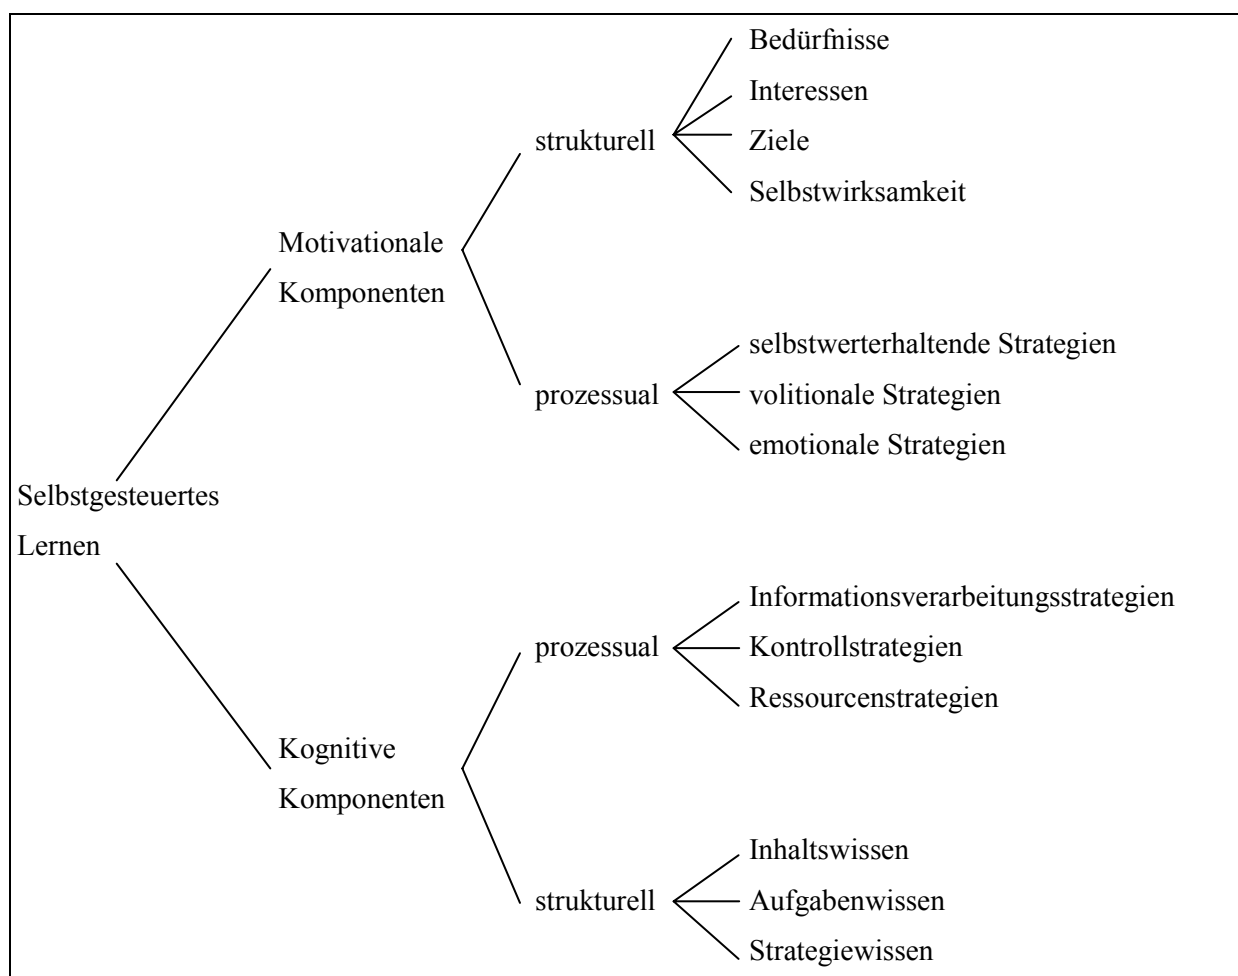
Selbstgesteuertes Lernen

Motivationale Komponenten

strukturell

Bedürfnisse

Interessen

Ziele

Selbstwirksamkeit

prozessual

selbstwerterhaltende Strategien

volitionale Strategien

emotionale Strategien

Kognitive Komponenten

prozessual

Informationsverarbeitungsstrategien

Kontrollstrategien

Ressourcenstrategien

strukturell

Inhaltswissen

Aufgabenwissen

Strategiewissen